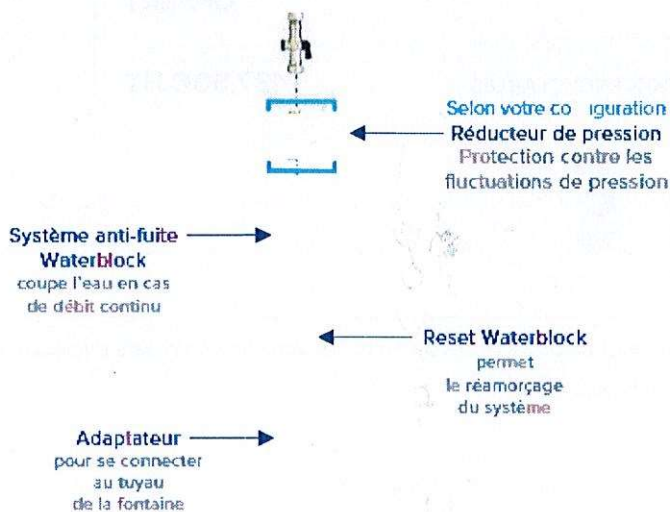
Selon votre co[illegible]iguration
Réducteur de pression
Protection contre les fluctuations de pression

Système anti-fuite Waterblock
coupe l'eau en cas de débit continu

Reset Waterblock
permet le réamorçage du système

Adaptateur
pour se connecter au tuyau de la fontaine